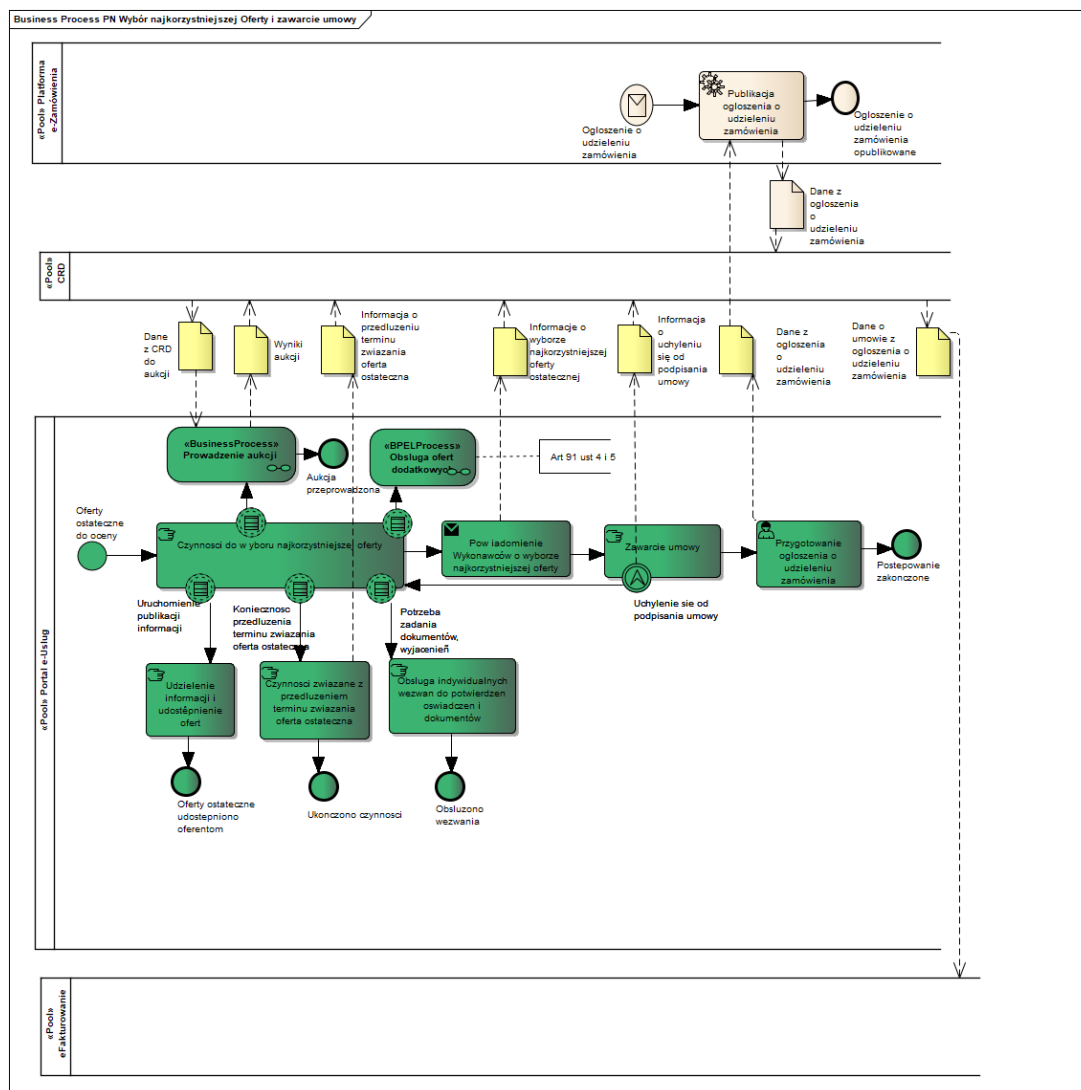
Business Process PN Wybór najkorzystniejszej Oferty i zawarcie umowy

«Pool» Platforma e-Zamówienia

Ogloszenie o udzieleniu zamówienia

Publikacja ogloszenia o udzieleniu zamówienia

Ogloszenie o udzieleniu zamówienia opublikowane

Dane z ogloszenia o udzieleniu zamówienia

«Pool» CRD

Dane z CRD do aukcji

Wyniki aukcji

Informacja o przedluzeniu terminu zwiazania oferta ostateczna

Informacje o wyborze najkorzystniejszej oferty ostatecznej

Informacja o uchyleniu się od podpisania umowy

Dane z ogloszenia o udzieleniu zamówienia

Dane o umowie z ogloszenia o udzieleniu zamówienia

«Pool» Portal e-Usług

«BusinessProcess» Prowadzenie aukcji

Aukcja przeprowadzona

«BPELProcess» Obsluga ofert dodatkowych

Art 91 ust 4 i 5

Oferty ostateczne do oceny

Czynnosci do w yboru najkorzystniejszej oferty

Pow iadomienie Wykonawców o wyborze najkorzystniejszej oferty

Zawarcie umowy

Uchylenie sie od podpisania umowy

Przygotowanie ogloszenia o udzieleniu zamówienia

Postepowanie zakonczone

Uruchomienie publikacji informacji

Koniecznosc przedluzenia terminu zwiazania oferta ostateczna

Potrzeba zadania dokumentów, wyjaœnieñ

Udzielenie informacji i udostêpnienie ofert

Czynnosci zwiazane z przedluzeniem terminu zwiazania oferta ostateczna

Obsluga indywidualnych wezwan do potwierdzen oswiadczen i dokumentów

Oferty ostateczne udostepniono oferentom

Ukonczono czynnosci

Obsluzono wezwania

«Pool» eFakturowanie